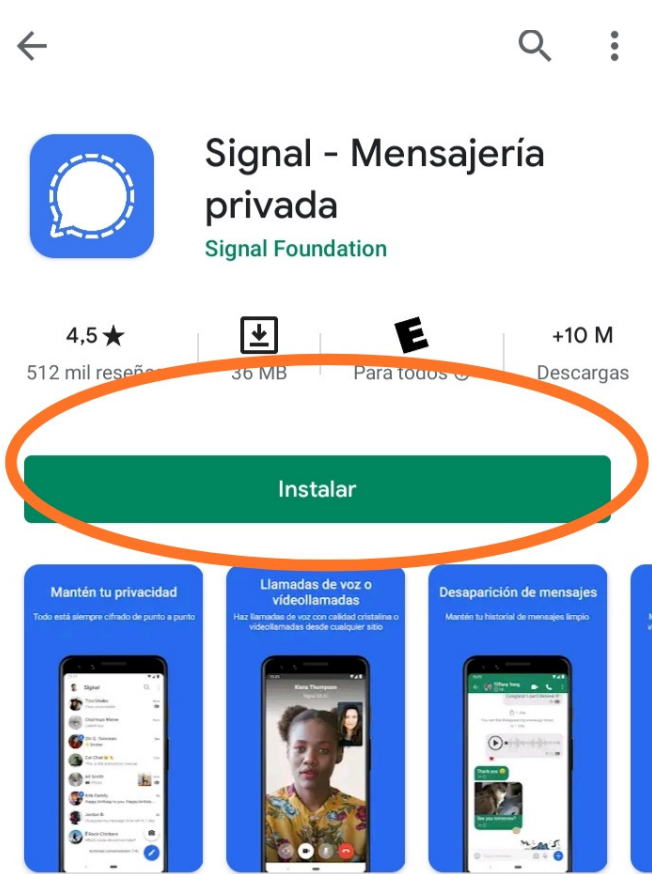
Signal - Mensajería privada

Signal Foundation

4,5 ★
512 mil reseñ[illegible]

36 MB

E
Para todos

+10 M
Descargas

Instalar

Mantén tu privacidad
Todo está siempre cifrado de punto a punto

Signal

Llamadas de voz o videollamadas
Haz llamadas de voz con calidad cristalina o videollamadas desde cualquier sitio

Keira Thompson

Desaparición de mensajes
Mantén tu historial de mensajes limpio

Thank you

See you tomorrow?